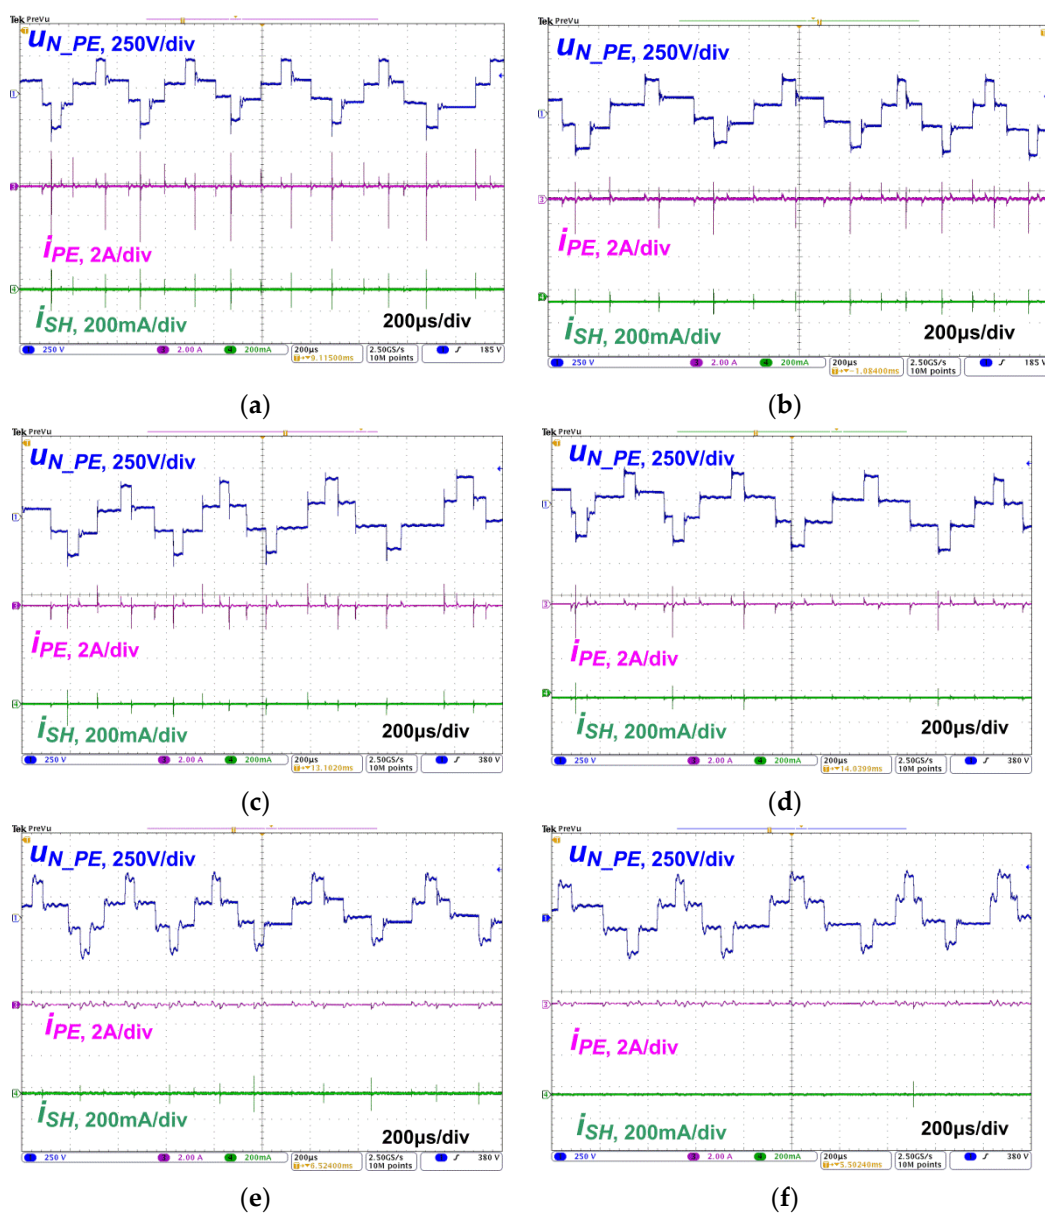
Tek PreVu

$u_{N\_PE}$, 250V/div

$i_{PE}$, 2A/div

$i_{SH}$, 200mA/div

200μs/div

250 V 2.00 A 200mA 200μs ▾9.11500ms 2.50GS/s 10M points 185 V

(a)

Tek PreVu

$u_{N\_PE}$, 250V/div

$i_{PE}$, 2A/div

$i_{SH}$, 200mA/div

200μs/div

250 V 2.00 A 200mA 200μs ▾-1.08400ms 2.50GS/s 10M points 185 V

(b)

Tek PreVu

$u_{N\_PE}$, 250V/div

$i_{PE}$, 2A/div

$i_{SH}$, 200mA/div

200μs/div

250 V 2.00 A 200mA 200μs ▾13.1020ms 2.50GS/s 10M points 380 V

(c)

Tek PreVu

$u_{N\_PE}$, 250V/div

$i_{PE}$, 2A/div

$i_{SH}$, 200mA/div

200μs/div

250 V 2.00 A 200mA 200μs ▾14.0390ms 2.50GS/s 10M points 380 V

(d)

Tek PreVu

$u_{N\_PE}$, 250V/div

$i_{PE}$, 2A/div

$i_{SH}$, 200mA/div

200μs/div

250 V 2.00 A 200mA 200μs ▾6.52400ms 2.50GS/s 10M points 380 V

(e)

Tek PreVu

$u_{N\_PE}$, 250V/div

$i_{PE}$, 2A/div

$i_{SH}$, 200mA/div

200μs/div

250 V 2.00 A 200mA 200μs ▾5.50240ms 2.50GS/s 10M points 380 V

(f)